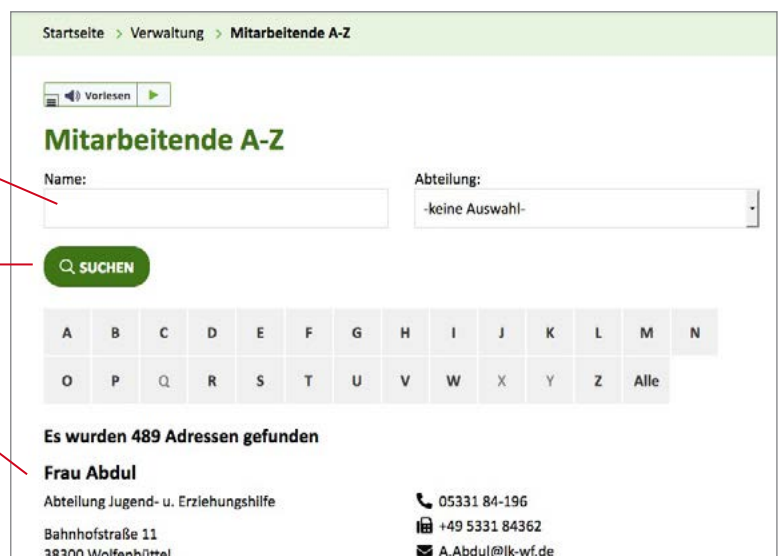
Startseite > Verwaltung > Mitarbeitende A-Z

Vorlesen

Mitarbeitende A-Z

Name:

Abteilung:

-keine Auswahl-

SUCHEN

| A | B | C | D | E | F | G | H | I | J | K | L | M | N |
|---|---|---|---|---|---|---|---|---|---|---|---|---|---|
| O | P | Q | R | S | T | U | V | W | X | Y | Z | Alle | |

Es wurden 489 Adressen gefunden

Frau Abdul

Abteilung Jugend- u. Erziehungshilfe

Bahnhofstraße 11
38300 Wolfenbüttel

05331 84-196
+49 5331 84362
A.Abdul@lk-wf.de